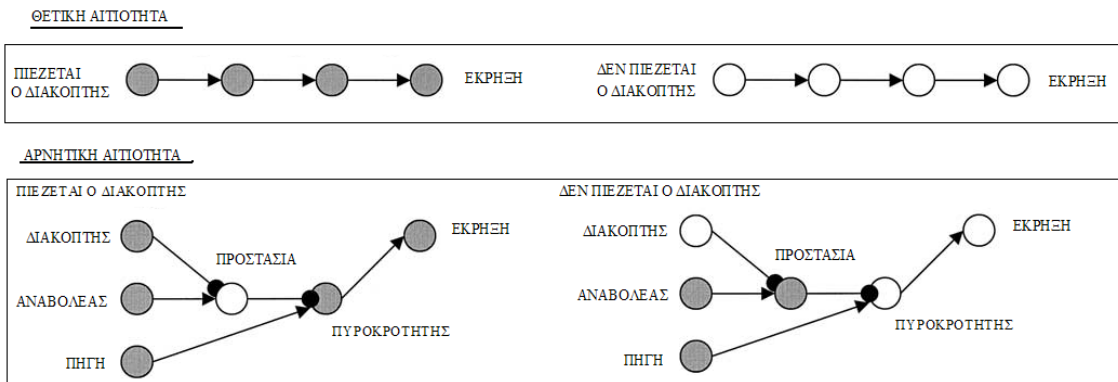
ΘΕΤΙΚΗ ΑΙΤΙΟΤΗΤΑ

ΠΙΕΖΕΤΑΙ Ο ΔΙΑΚΟΠΤΗΣ

ΕΚΡΗΞΗ

ΔΕΝ ΠΙΕΖΕΤΑΙ Ο ΔΙΑΚΟΠΤΗΣ

ΕΚΡΗΞΗ

ΑΡΝΗΤΙΚΗ ΑΙΤΙΟΤΗΤΑ

ΠΙΕΖΕΤΑΙ Ο ΔΙΑΚΟΠΤΗΣ

ΔΙΑΚΟΠΤΗΣ

ΠΡΟΣΤΑΣΙΑ

ΕΚΡΗΞΗ

ΑΝΑΒΟΛΕΑΣ

ΠΥΡΟΚΡΟΤΗΤΗΣ

ΠΗΓΗ

ΔΕΝ ΠΙΕΖΕΤΑΙ Ο ΔΙΑΚΟΠΤΗΣ

ΔΙΑΚΟΠΤΗΣ

ΠΡΟΣΤΑΣΙΑ

ΕΚΡΗΞΗ

ΑΝΑΒΟΛΕΑΣ

ΠΥΡΟΚΡΟΤΗΤΗΣ

ΠΗΓΗ